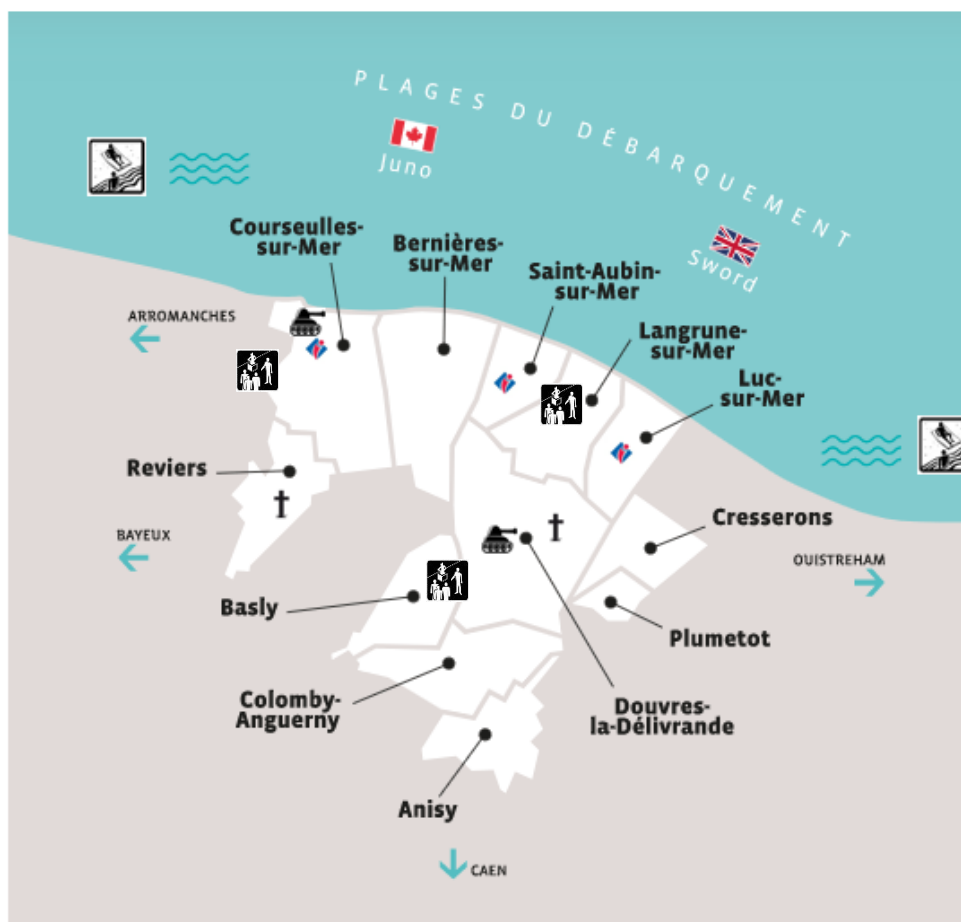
PLAGES DU DÉBARQUEMENT

Juno

Sword

Courseulles-sur-Mer

Bernières-sur-Mer

Saint-Aubin-sur-Mer

Langrune-sur-Mer

Luc-sur-Mer

ARROMANCHES

Reviers

BAYEUX

Cresserons

OUISTREHAM

Basly

Plumetot

Colomby-Anguerny

Douvres-la-Délivrande

Anisy

CAEN